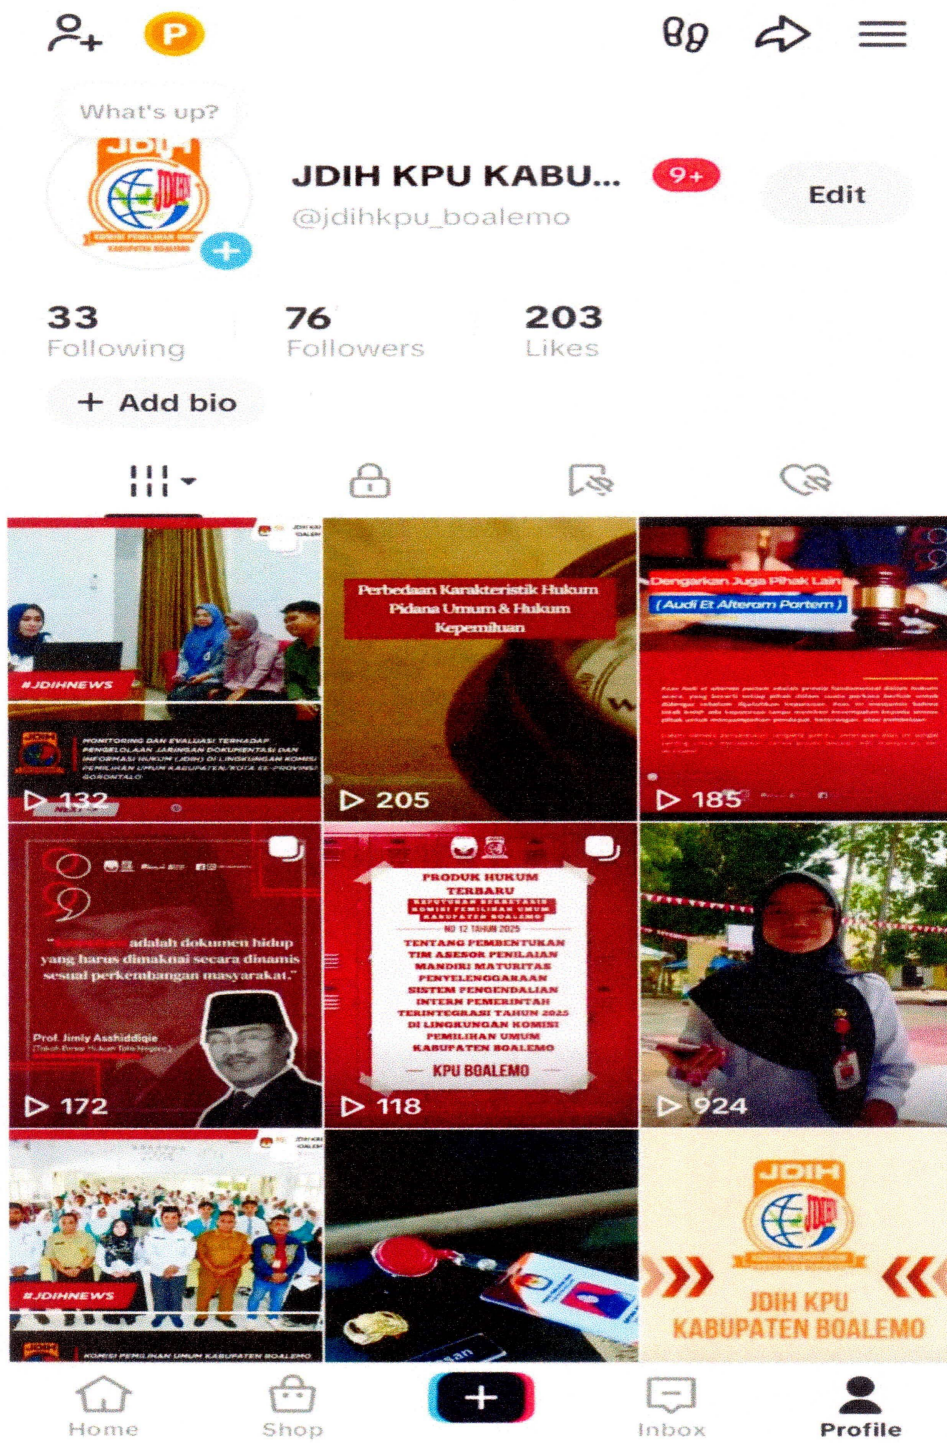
P

What's up?

JDIH KPU KABU...

9+

Edit

@jdihkpu_boalemo

33
Following

76
Followers

203
Likes

+ Add bio

#JDIHNEWS

MONITORING DAN EVALUASI TERHADAP PENGELOLAAN JARINGAN DOKUMENTASI DAN INFORMASI HUKUM (JDIH) DI LINGKUNGAN KOMISI PEMILIHAN UMUM KABUPATEN/KOTA SE-PROVINSI GORONTALO

▷ 132

Perbedaan Karakteristik Hukum Pidana Umum & Hukum Kepemiluan

▷ 205

Dengarkan Juga Pihak Lain

(Audi Et Alteram Partem)

▷ 185

"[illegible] adalah dokumen hidup yang harus dimaknai secara dinamis sesuai perkembangan masyarakat."

Prof. Jimly Asshiddiqie

▷ 172

PRODUK HUKUM TERBARU

KEPUTUSAN SEKRETARIS KOMISI PEMILIHAN UMUM KABUPATEN BOALEMO

NO 12 TAHUN 2025

TENTANG PEMBENTUKAN TIM ASESOR PENILAIAN MANDIRI MATURITAS PENYELENGGARAAN SISTEM PENGENDALIAN INTERN PEMERINTAH TERINTEGRASI TAHUN 2025 DI LINGKUNGAN KOMISI PEMILIHAN UMUM KABUPATEN BOALEMO

KPU BOALEMO

▷ 118

▷ 924

#JDIHNEWS

KOMISI PEMILIHAN UMUM KABUPATEN BOALEMO

JDIH

JDIH KPU KABUPATEN BOALEMO

Home

Shop

+

Inbox

Profile